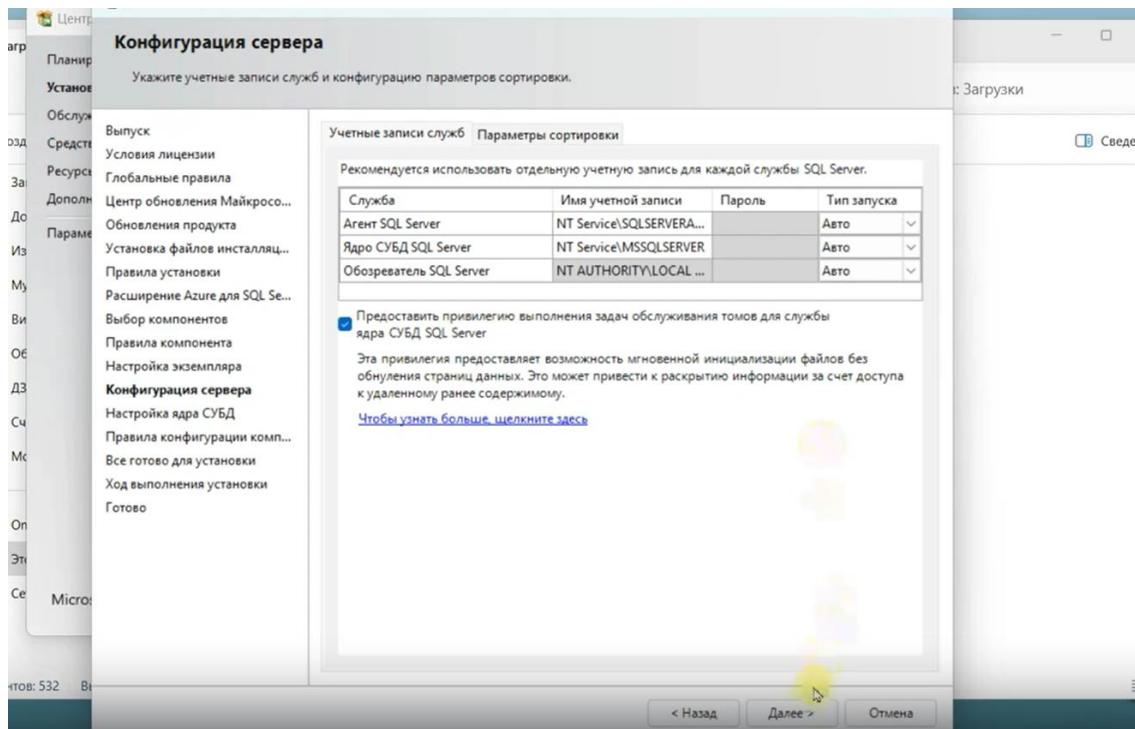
Центр
Планир
Установ
Обслуж
Средст
Ресурс
Дополн
Параме
Micros

Конфигурация сервера

Укажите учетные записи служб и конфигурацию параметров сортировки.

Выпуск
Условия лицензии
Глобальные правила
Центр обновления Майкросо...
Обновления продукта
Установка файлов инсталляц...
Правила установки
Расширение Azure для SQL Se...
Выбор компонентов
Правила компонента
Настройка экземпляра
Конфигурация сервера
Настройка ядра СУБД
Правила конфигурации комп...
Все готово для установки
Ход выполнения установки
Готово

Учетные записи служб | Параметры сортировки

Рекомендуется использовать отдельную учетную запись для каждой службы SQL Server.

| Служба | Имя учетной записи | Пароль | Тип запуска |
|---|---|---|---|
| Агент SQL Server | NT Service\SQLSERVERA... | | Авто |
| Ядро СУБД SQL Server | NT Service\MSSQLSERVER | | Авто |
| Обозреватель SQL Server | NT AUTHORITY\LOCAL ... | | Авто |

Предоставить привилегию выполнения задач обслуживания томов для службы ядра СУБД SQL Server

Эта привилегия предоставляет возможность мгновенной инициализации файлов без обнуления страниц данных. Это может привести к раскрытию информации за счет доступа к удаленному ранее содержимому.

Чтобы узнать больше, щелкните здесь

< Назад | Далее > | Отмена

: Загрузки
Сведе
тов: 532